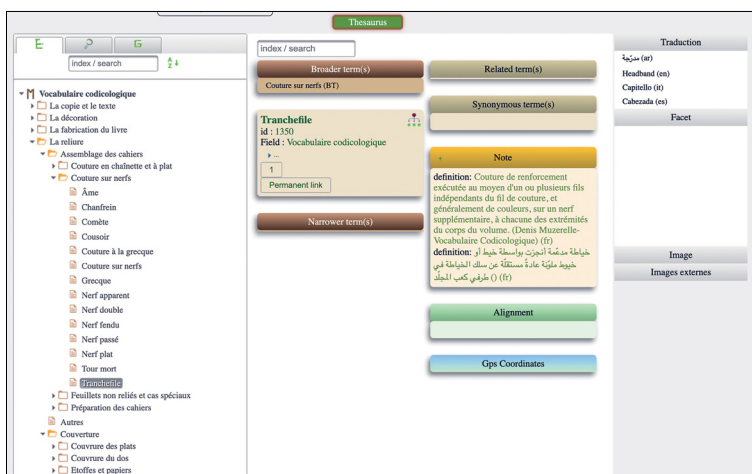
Thesaurus

E P G

index / search

Vocabulaire codicologique
La copie et le texte
La décoration
La fabrication du livre
La reliure
Assemblage des cahiers
Couture en chaînette et à plat
Couture sur nerfs
Âme
Chanfrein
Comète
Cousoir
Couture à la grecque
Couture sur nerfs
Grecque
Nerf apparent
Nerf double
Nerf fendu
Nerf passé
Nerf plat
Tour mort
Tranchefile
Feuillets non reliés et cas spéciaux
Préparation des cahiers
Autres
Couverture
Couvrure des plats
Couvrure du dos
Etoffes et papiers

index / search

Broader term(s)
Couture sur nerfs (BT)

Tranchefile
id : 1350
Field : Vocabulaire codicologique
1
Permanent link

Narrower term(s)

Related term(s)

Synonymous terme(s)

Note
definition: Couture de renforcement exécutée au moyen d'un ou plusieurs fils indépendants du fil de couture, et généralement de couleurs, sur un nerf supplémentaire, à chacune des extrémités du corps du volume. (Denis Muzerelle-Vocabulaire Codicologique) (fr)
definition: خياطة مدعمة أنجزت بواسطة خيط أو خيوط ملوّنة عادةً مستقلة عن سلك الخياطة في طرفي كعب الجلد () (fr)

Alignment

Gps Coordinates

Traduction
مدرّجة (ar)
Headband (en)
Capitello (it)
Cabezada (es)
Facet

Image
Images externes